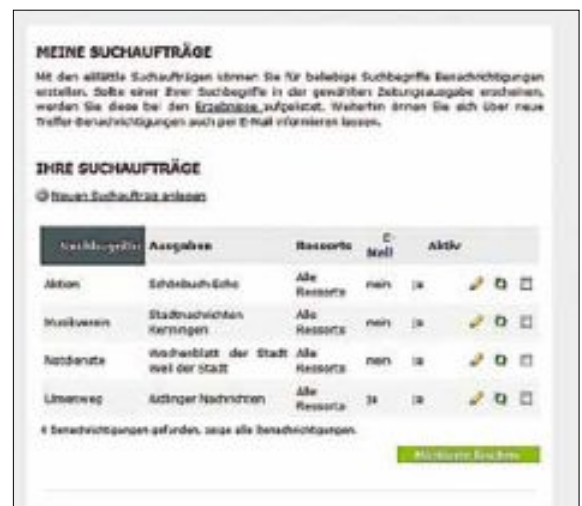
MEINE SUCHAUFTRÄGE

Mit den allfällig Suchaufträgen können Sie für beliebige Suchbegriffe Benachrichtigungen erstellen. Sollte einer Ihrer Suchbegriffe in der gewählten Zeitungsausgabe erscheinen, werden Sie diese bei den Ergebnisse aufgelistet. Weiterhin können Sie sich über neue Treffer-Benachrichtigungen auch per E-Mail informieren lassen.

IHRE SUCHAUFTRÄGE

Neuen Suchauftrag anlegen

| Suchbegriffe | Ausgaben | Ressorts | E-Mail | Aktiv | |
|---|---|---|---|---|---|
| Aktion | Schönbuch-Echo | Alle Ressorts | nein | ja | |
| Musikverein | Stadtnachrichten Herrningen | Alle Ressorts | nein | ja | |
| Notdienste | Wochenblatt der Stadt Weil der Stadt | Alle Ressorts | nein | ja | |
| Linsenweg | Aidlinger Nachrichten | Alle Ressorts | ja | ja | |

4 Benachrichtigungen gefunden. zeige alle Benachrichtigungen.

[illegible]